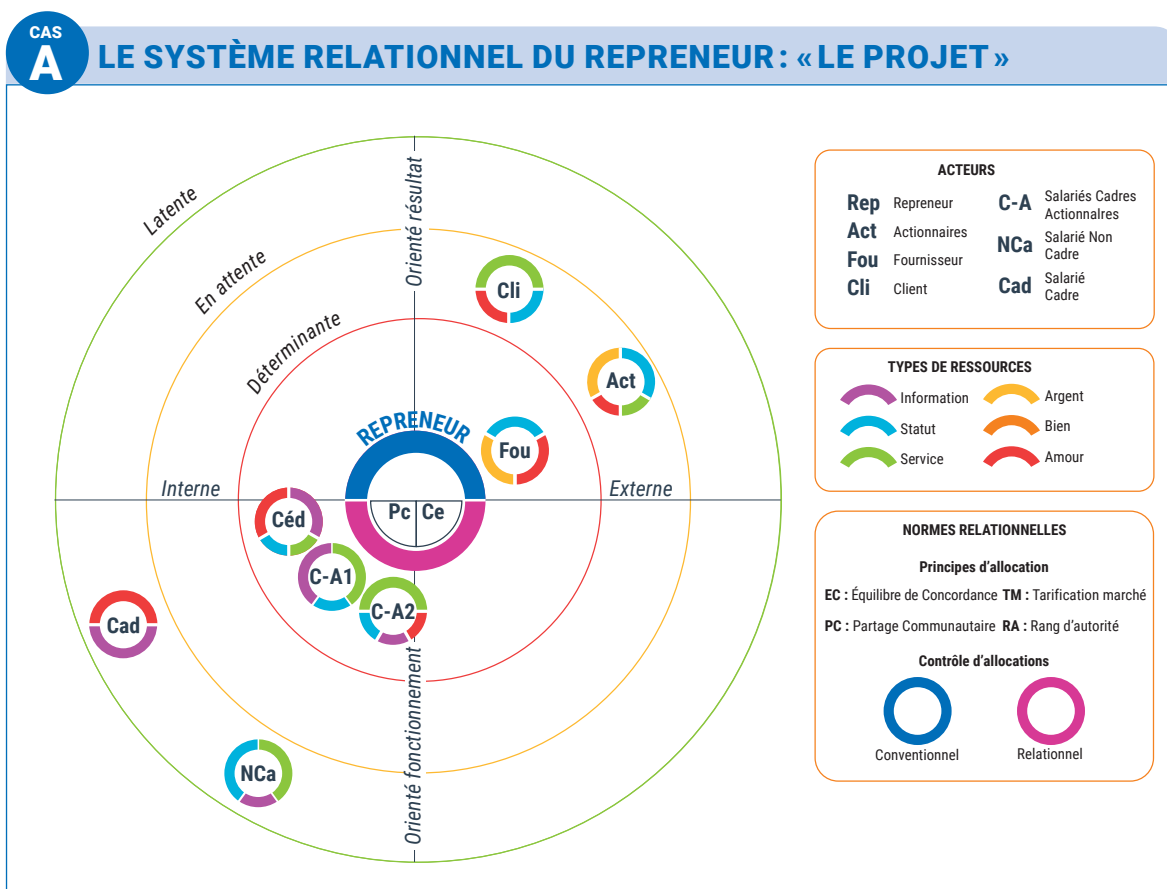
CAS
A
LE SYSTÈME RELATIONNEL DU REPRENEUR : « LE PROJET »

Latente
En attente
Déterminante
Orienté résultat
Cli
Act
REPRENEUR
Fou
Interne
Externe
Pc
Ce
Céd
C-A1
C-A2
Cad
NCa
Orienté fonctionnement

ACTEURS
Rep Repreneur
Act Actionnaires
Fou Fournisseur
Cli Client
C-A Salariés Cadres Actionnalres
NCa Salarié Non Cadre
Cad Salarié Cadre

TYPES DE RESSOURCES
Information
Statut
Service
Argent
Bien
Amour

NORMES RELATIONNELLES
Principes d'allocation
EC : Équilibre de Concordance TM : Tarification marché
PC : Partage Communautaire RA : Rang d'autorité
Contrôle d'allocations
Conventionnel
Relationnel